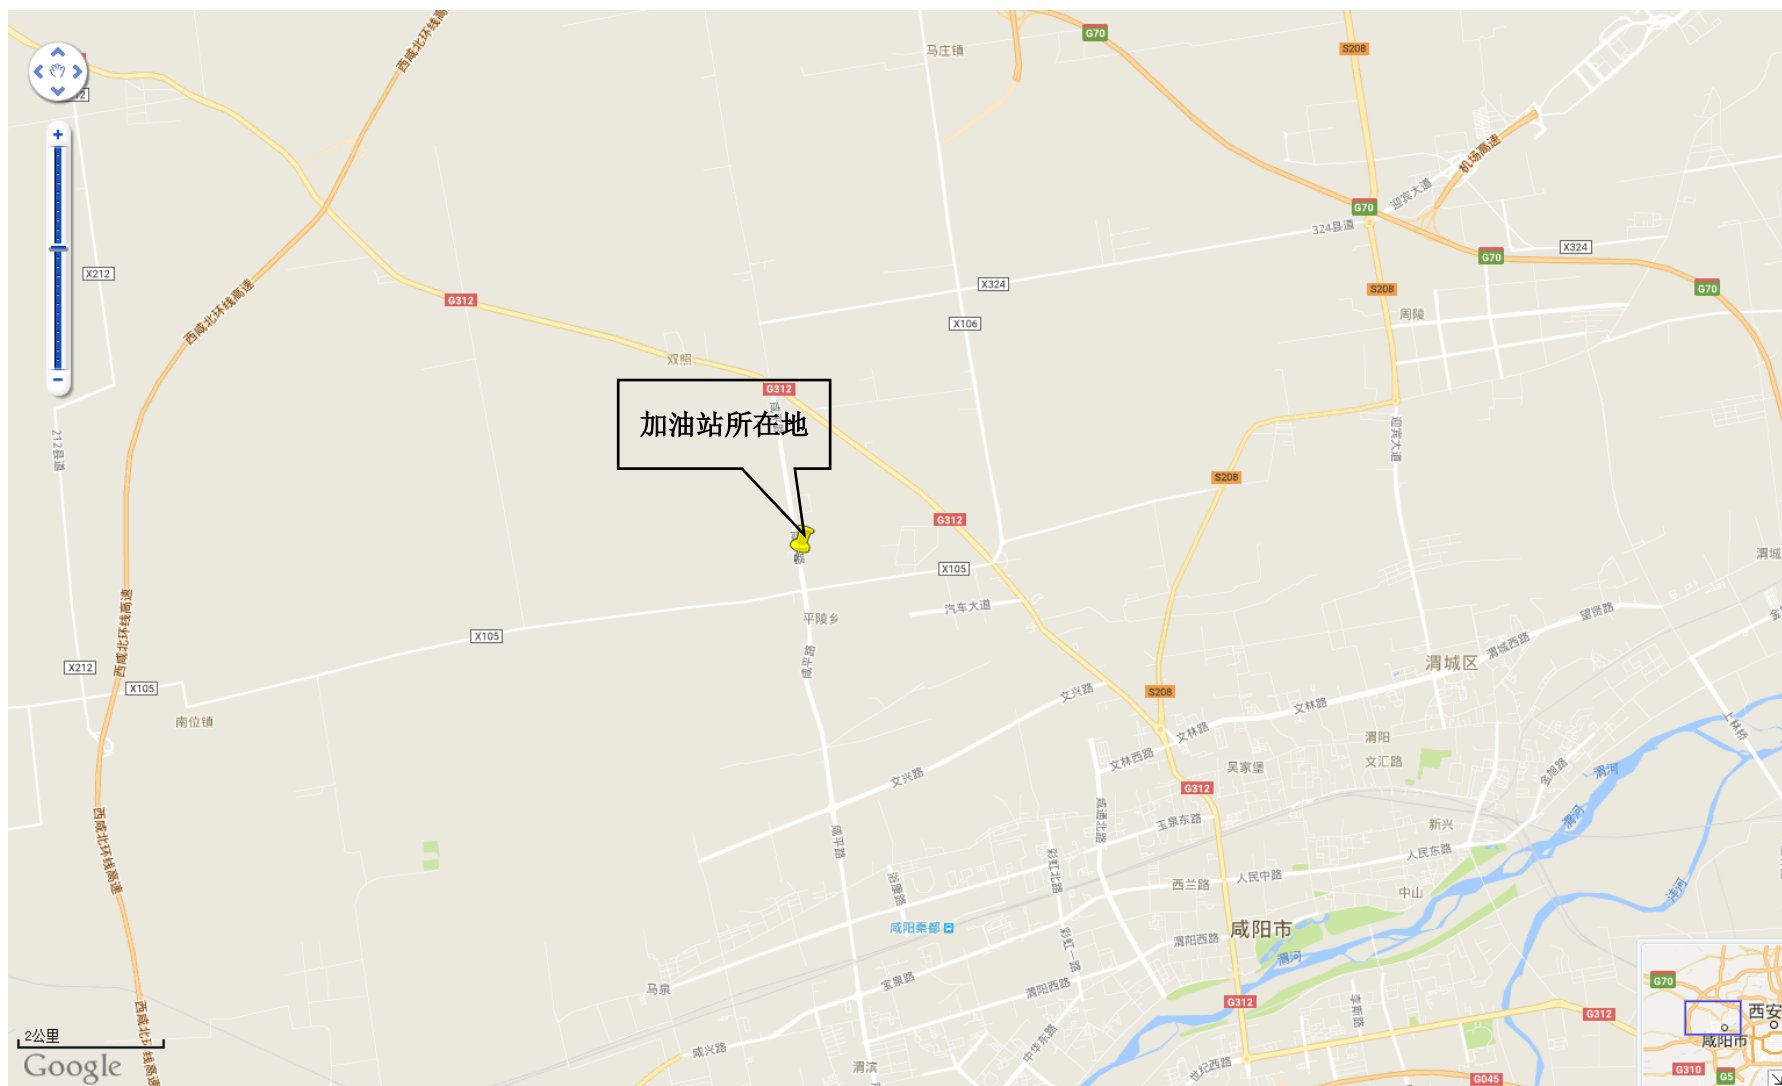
加油站所在地

西咸北环线高速
马庄镇
G70
S208
机场高速
迎宾大道
G70
324县道
X324
G70
G70
X212
G312
西咸北环线高速
X324
X106
S208
周陵
双照
G312
212县道
迎宾大道
S208
G312
X105
渭城
汽车大道
平陵乡
X105
留贤路
渭城西路
渭城区
X212
X105
S208
文兴路
文林路
南位镇
文林西路
文林路
渭阳
吴家堡
文汇路
文兴路
G312
玉泉东路
新兴
人民东路
西兰路
人民中路
中山
咸阳秦都
咸阳市
渭阳西路
渭河
马泉
宝泉路
渭阳西路
G312
G312
咸兴路
渭滨
世纪西路
G045
2公里
Google
G70
西安
咸阳市
G310
G5